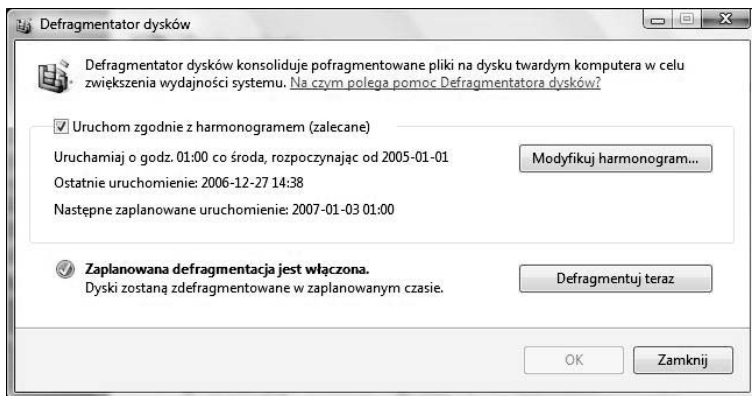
Defragmentator dysków

Defragmentator dysków konsoliduje pofragmentowane pliki na dysku twardym komputera w celu zwiększenia wydajności systemu. Na czym polega pomoc Defragmentatora dysków?

Uruchom zgodnie z harmonogramem (zalecane)

Uruchamiaj o godz. 01:00 co środa, rozpoczynając od 2005-01-01

Modyfikuj harmonogram...

Ostatnie uruchomienie: 2006-12-27 14:38

Następne zaplanowane uruchomienie: 2007-01-03 01:00

Zaplanowana defragmentacja jest włączona.
Dyski zostaną zdefragmentowane w zaplanowanym czasie.

Defragmentuj teraz

OK

Zamknij